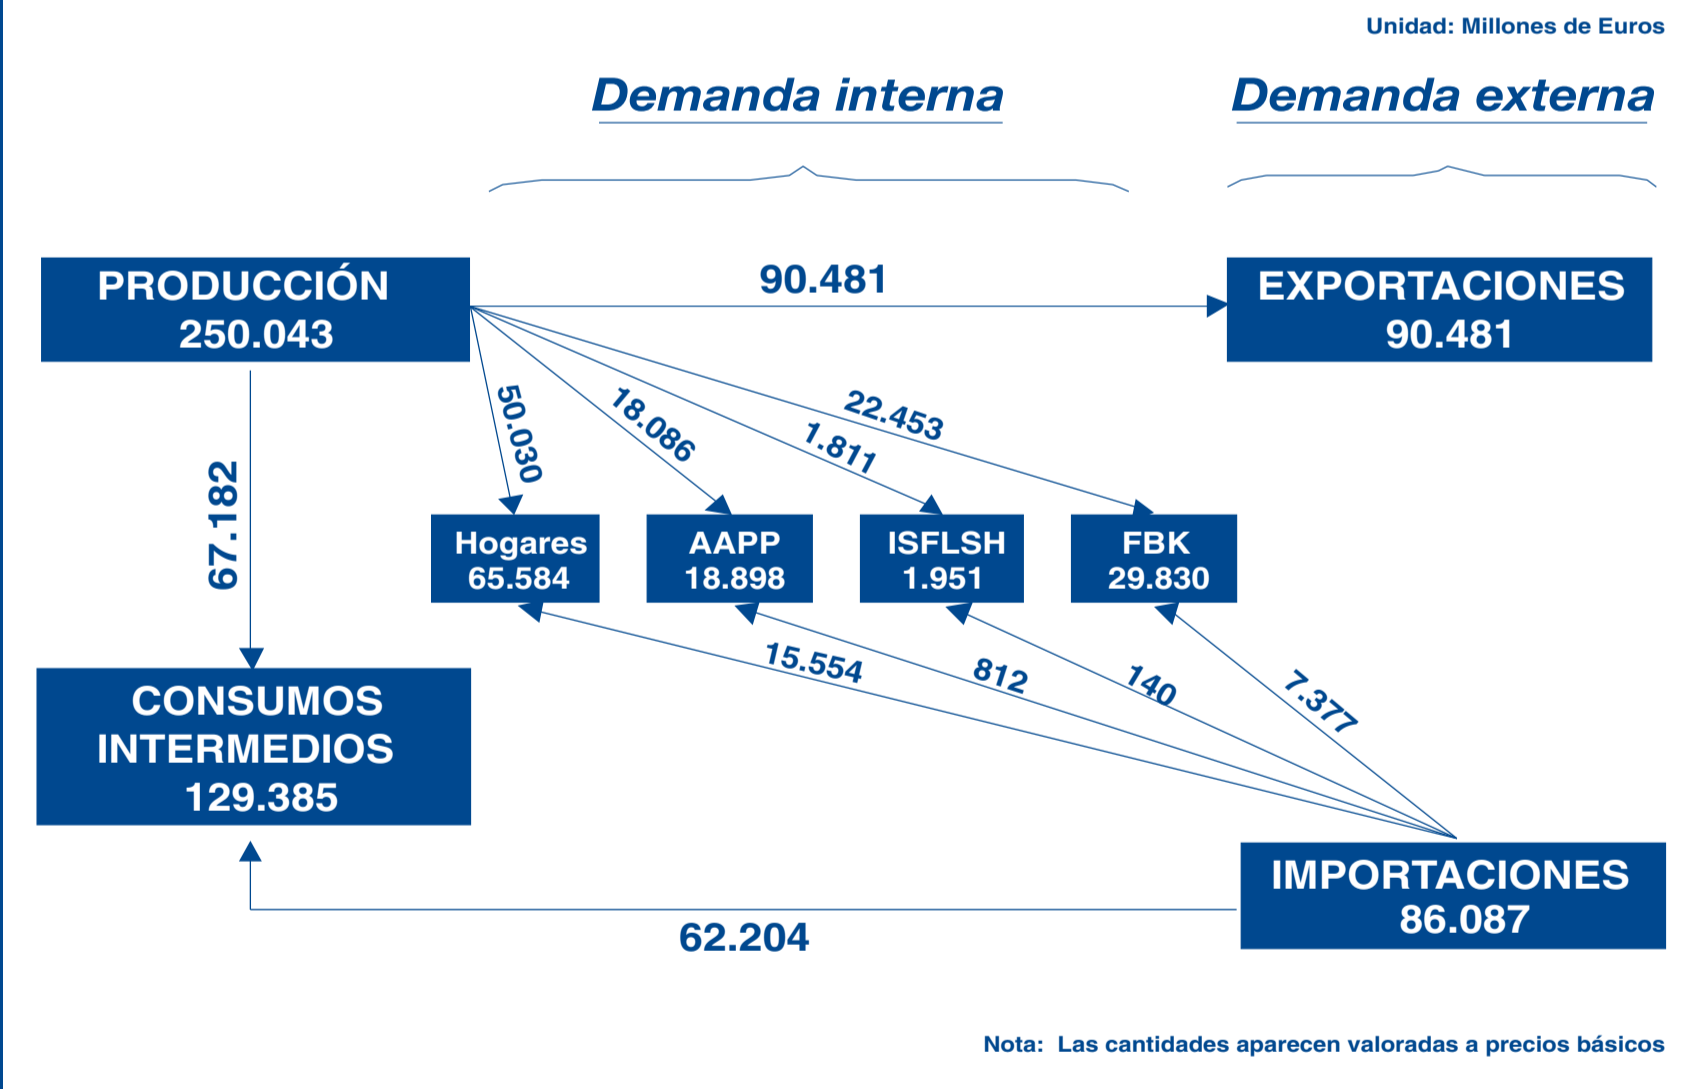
Unidad: Millones de Euros

Demanda interna

Demanda externa

PRODUCCIÓN
250.043

90.481

EXPORTACIONES
90.481

50.030

18.086

1.811

22.453

67.182

Hogares
65.584

AAPP
18.898

ISFLSH
1.951

FBK
29.830

15.554

812

140

7.377

CONSUMOS INTERMEDIOS
129.385

IMPORTACIONES
86.087

62.204

Nota: Las cantidades aparecen valoradas a precios básicos